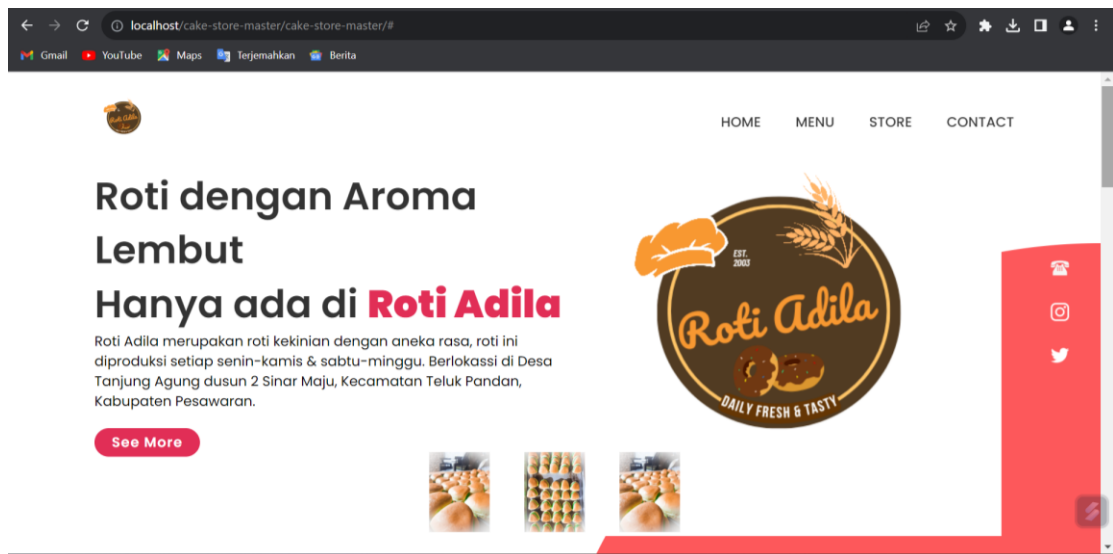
localhost/cake-store-master/cake-store-master/#

Gmail YouTube Maps Terjemahkan Berita

HOME MENU STORE CONTACT

Roti dengan Aroma Lembut
Hanya ada di Roti Adila

Roti Adila merupakan roti kekinian dengan aneka rasa, roti ini diproduksi setiap senin-kamis & sabtu-minggu. Berlokassi di Desa Tanjung Agung dusun 2 Sinar Maju, Kecamatan Teluk Pandan, Kabupaten Pesawaran.

See More

EST. 2003
Roti Adila
DAILY FRESH & TASTY